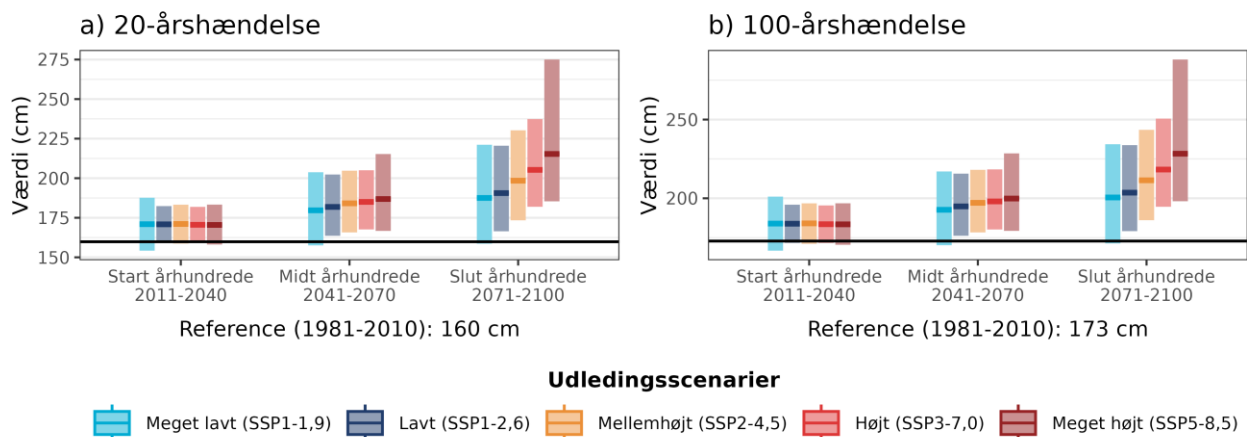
a) 20-årshændelse

Værdi (cm)

275
250
225
200
175
150

Start århundrede
2011-2040

Midt århundrede
2041-2070

Slut århundrede
2071-2100

Reference (1981-2010): 160 cm

b) 100-årshændelse

Værdi (cm)

250
200

Start århundrede
2011-2040

Midt århundrede
2041-2070

Slut århundrede
2071-2100

Reference (1981-2010): 173 cm

Udledingsscenarier

Meget lavt (SSP1-1,9)
Lavt (SSP1-2,6)
Mellemhøjt (SSP2-4,5)
Højt (SSP3-7,0)
Meget højt (SSP5-8,5)